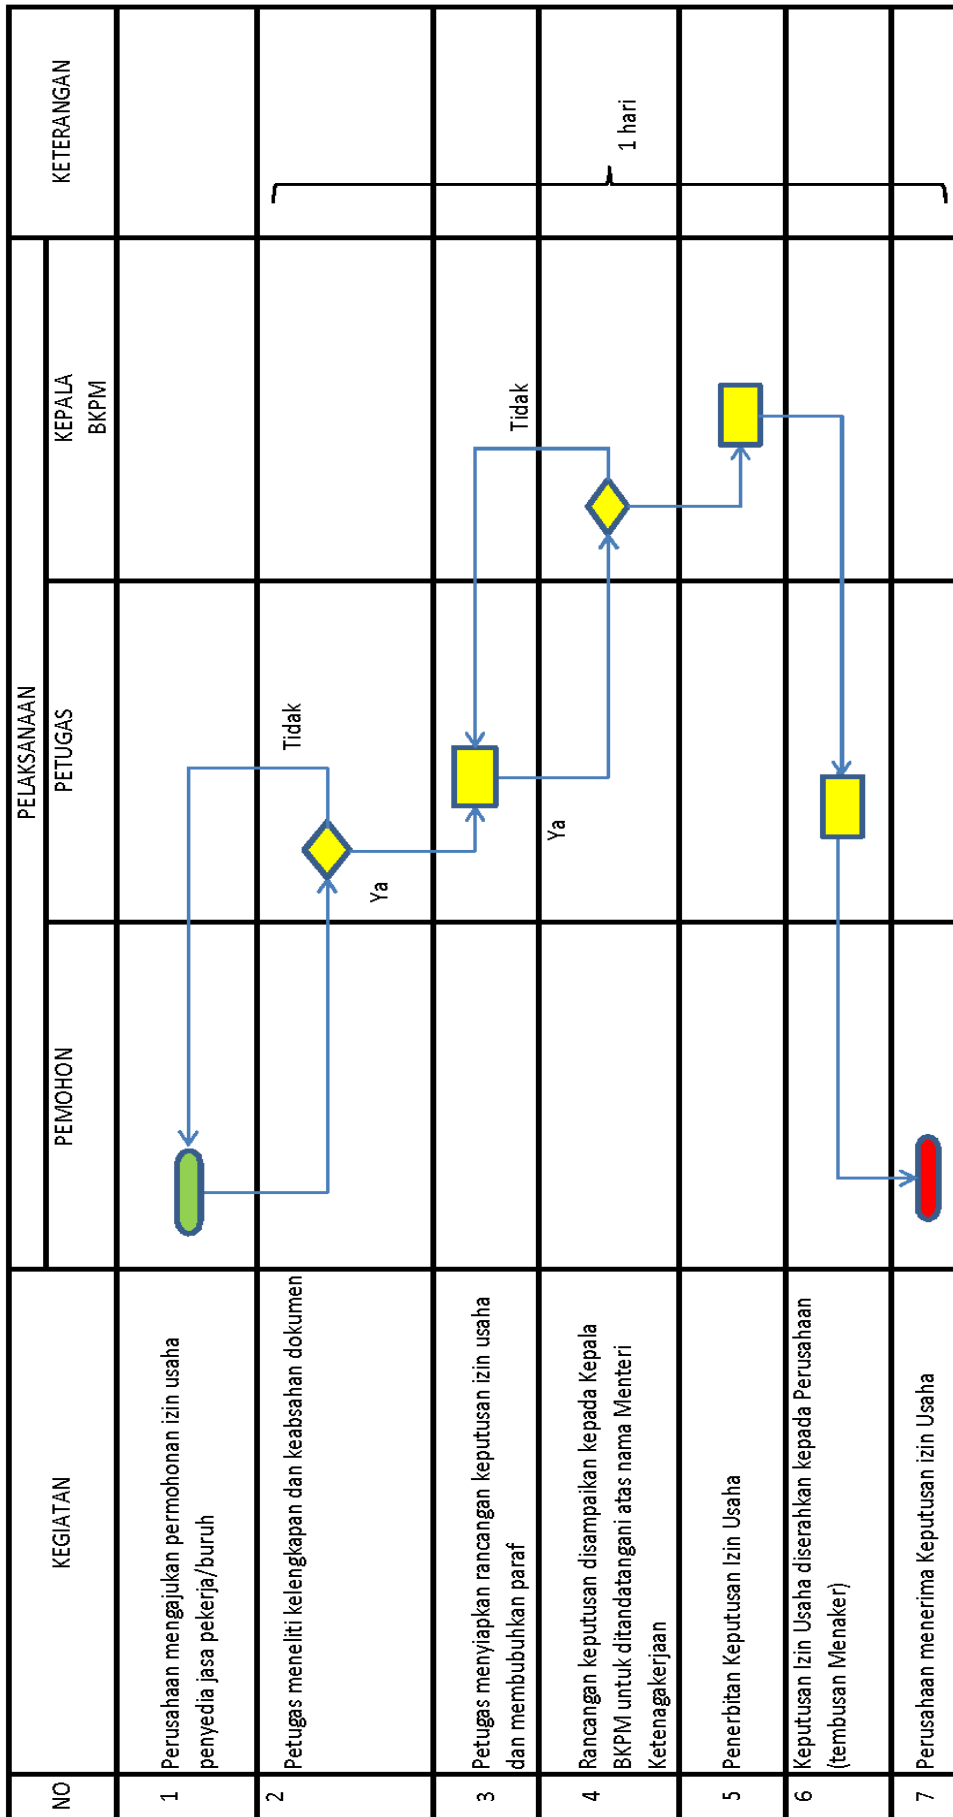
| NO | KEGIATAN | PELAKSANAAN PEMOHON | PELAKSANAAN PETUGAS | PELAKSANAAN KEPALA BKPM | KETERANGAN |
|---|---|---|---|---|---|
| 1 | Perusahaan mengajukan permohonan izin usaha penyedia jasa pekerja/buruh | | | | 1 hari |
| 2 | Petugas meneliti kelengkapan dan keabsahan dokumen | | Tidak Ya | | |
| 3 | Petugas menyiapkan rancangan keputusan izin usaha dan membubuhkan paraf | | | Tidak | |
| 4 | Rancangan keputusan disampaikan kepada Kepala BKPM untuk ditandatangani atas nama Menteri Ketenagakerjaan | | Ya | | |
| 5 | Penerbitan Keputusan Izin Usaha | | | | |
| 6 | Keputusan Izin Usaha diserahkan kepada Perusahaan (tembusan Menaker) | | | | |
| 7 | Perusahaan menerima Keputusan izin Usaha | | | | |